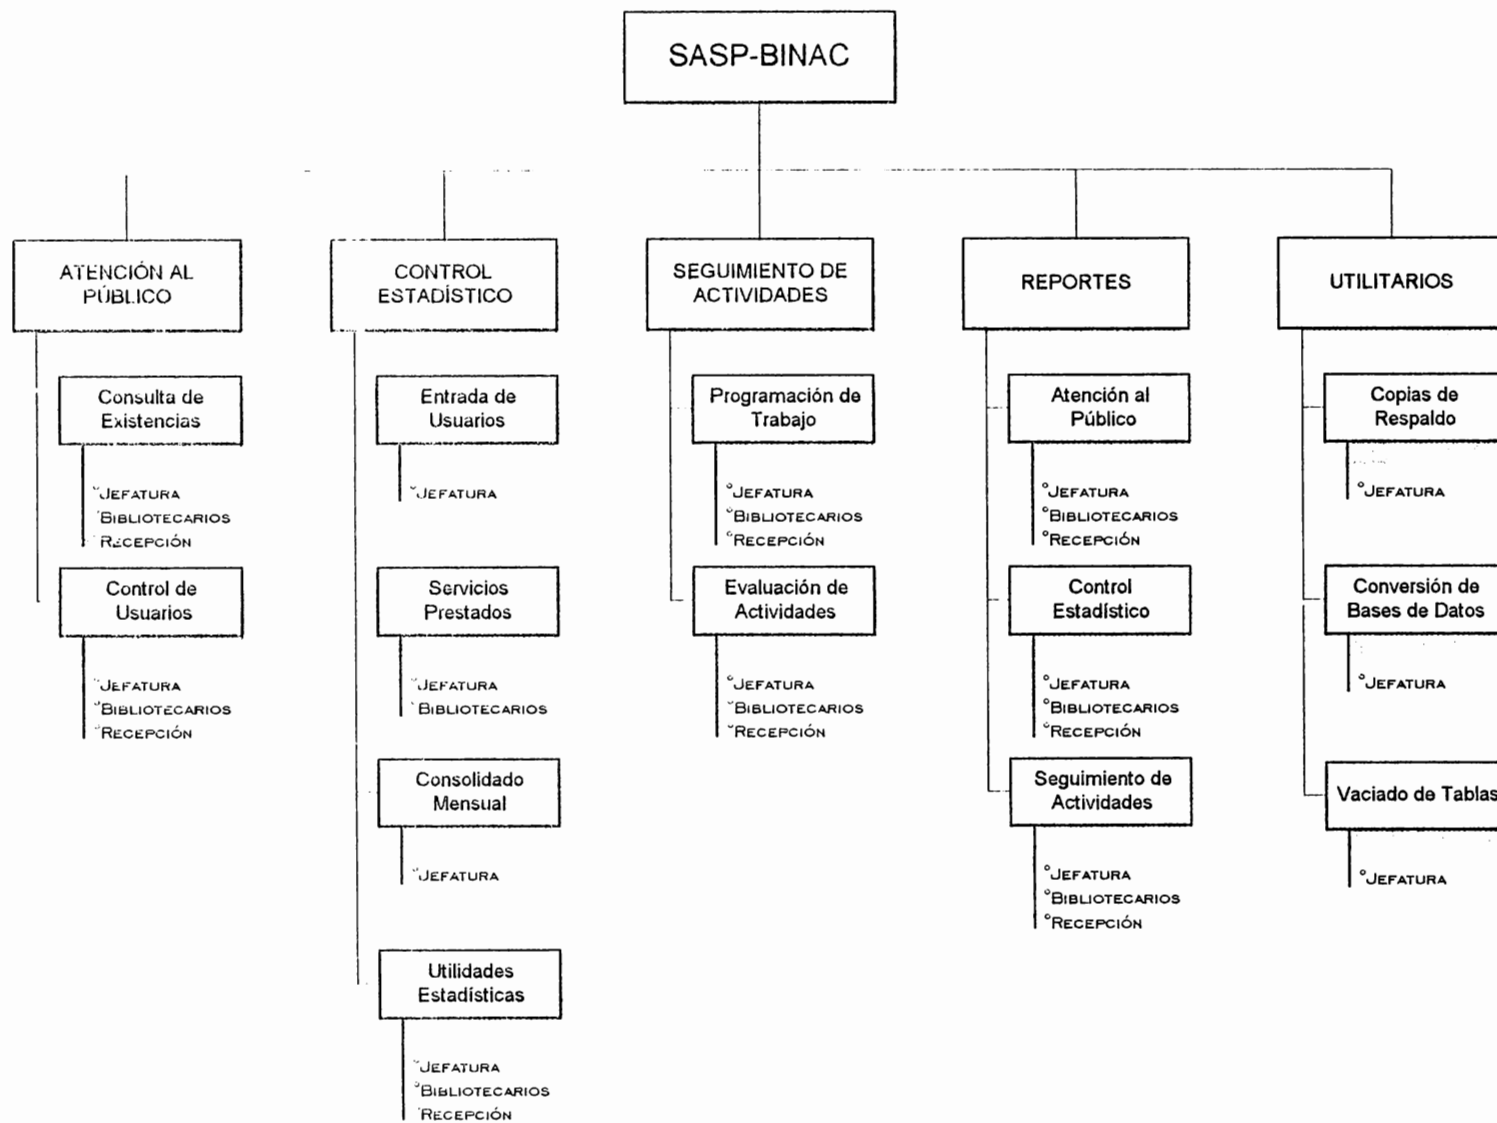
SASP-BINAC

ATENCIÓN AL PÚBLICO

Consulta de Existencias

°Jefatura
°Bibliotecarios
°Recepción

Control de Usuarios

°Jefatura
°Bibliotecarios
°Recepción

CONTROL ESTADÍSTICO

Entrada de Usuarios

°Jefatura

Servicios Prestados

°Jefatura
°Bibliotecarios

Consolidado Mensual

°Jefatura

Utilidades Estadísticas

°Jefatura
°Bibliotecarios
°Recepción

SEGUIMIENTO DE ACTIVIDADES

Programación de Trabajo

°Jefatura
°Bibliotecarios
°Recepción

Evaluación de Actividades

°Jefatura
°Bibliotecarios
°Recepción

REPORTES

Atención al Público

°Jefatura
°Bibliotecarios
°Recepción

Control Estadístico

°Jefatura
°Bibliotecarios
°Recepción

Seguimiento de Actividades

°Jefatura
°Bibliotecarios
°Recepción

UTILITARIOS

Copias de Respaldo

°Jefatura

Conversión de Bases de Datos

°Jefatura

Vaciado de Tablas

°Jefatura